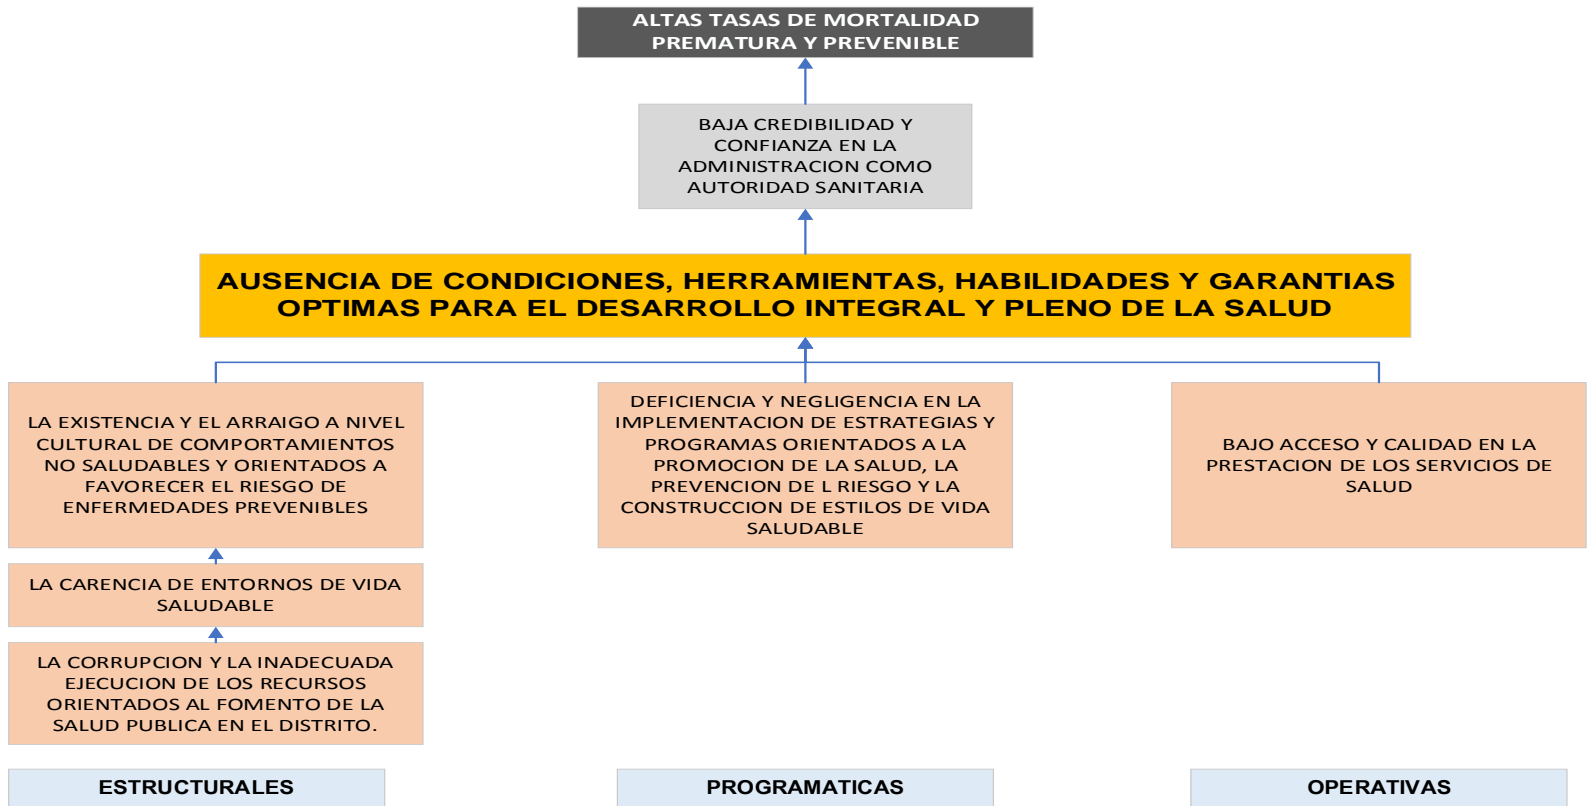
ALTAS TASAS DE MORTALIDAD PREMATURA Y PREVENIBLE

BAJA CREDIBILIDAD Y CONFIANZA EN LA ADMINISTRACION COMO AUTORIDAD SANITARIA

AUSENCIA DE CONDICIONES, HERRAMIENTAS, HABILIDADES Y GARANTIAS OPTIMAS PARA EL DESARROLLO INTEGRAL Y PLENO DE LA SALUD

LA EXISTENCIA Y EL ARRAIGO A NIVEL CULTURAL DE COMPORTAMIENTOS NO SALUDABLES Y ORIENTADOS A FAVORECER EL RIESGO DE ENFERMEDADES PREVENIBLES

LA CARENCIA DE ENTORNOS DE VIDA SALUDABLE

LA CORRUPCION Y LA INADECUADA EJECUCION DE LOS RECURSOS ORIENTADOS AL FOMENTO DE LA SALUD PUBLICA EN EL DISTRITO.

DEFICIENCIA Y NEGLIGENCIA EN LA IMPLEMENTACION DE ESTRATEGIAS Y PROGRAMAS ORIENTADOS A LA PROMOCION DE LA SALUD, LA PREVENCION DE L RIESGO Y LA CONSTRUCCION DE ESTILOS DE VIDA SALUDABLE

BAJO ACCESO Y CALIDAD EN LA PRESTACION DE LOS SERVICIOS DE SALUD

ESTRUCTURALES

PROGRAMATICAS

OPERATIVAS